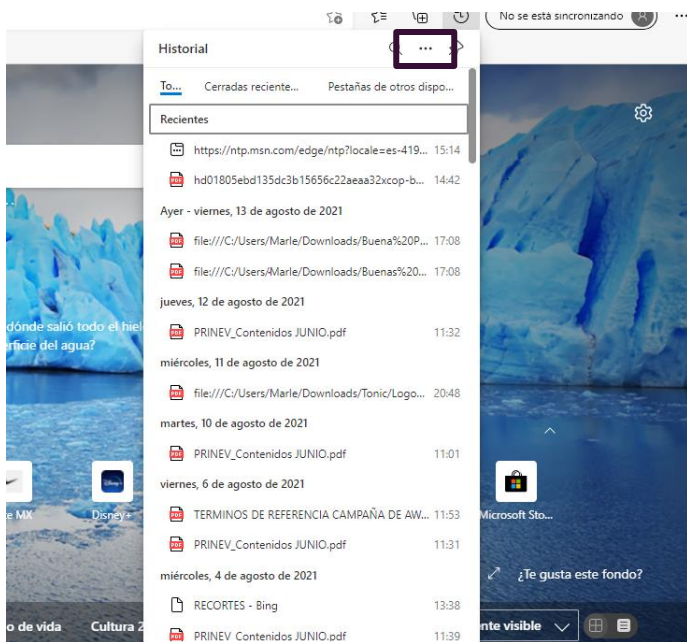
No se está sincronizando

Historial

To... Cerradas reciente... Pestañas de otros dispo...

Recientes

https://ntp.msn.com/edge/ntp?locale=es-419... 15:14

hd01805ebd135dc3b15656c22aeaa32xcop-b... 14:42

Ayer - viernes, 13 de agosto de 2021

file:///C:/Users/Marle/Downloads/Buena%20P... 17:08

file:///C:/Users/Marle/Downloads/Buenas%20... 17:08

jueves, 12 de agosto de 2021

PRINEV_Contenidos JUNIO.pdf 11:32

miércoles, 11 de agosto de 2021

file:///C:/Users/Marle/Downloads/Tonic/Logo... 20:48

martes, 10 de agosto de 2021

PRINEV_Contenidos JUNIO.pdf 11:01

viernes, 6 de agosto de 2021

TERMINOS DE REFERENCIA CAMPAÑA DE AW... 11:53

PRINEV_Contenidos JUNIO.pdf 11:31

miércoles, 4 de agosto de 2021

RECORTES - Bing 13:38

PRINEV Contenidos JUNIO.pdf 11:39

dónde salió todo el hiel
rficie del agua?

e MX

Disney+

Microsoft Sto...

¿Te gusta este fondo?

o de vida

Cultura 2

nte visible